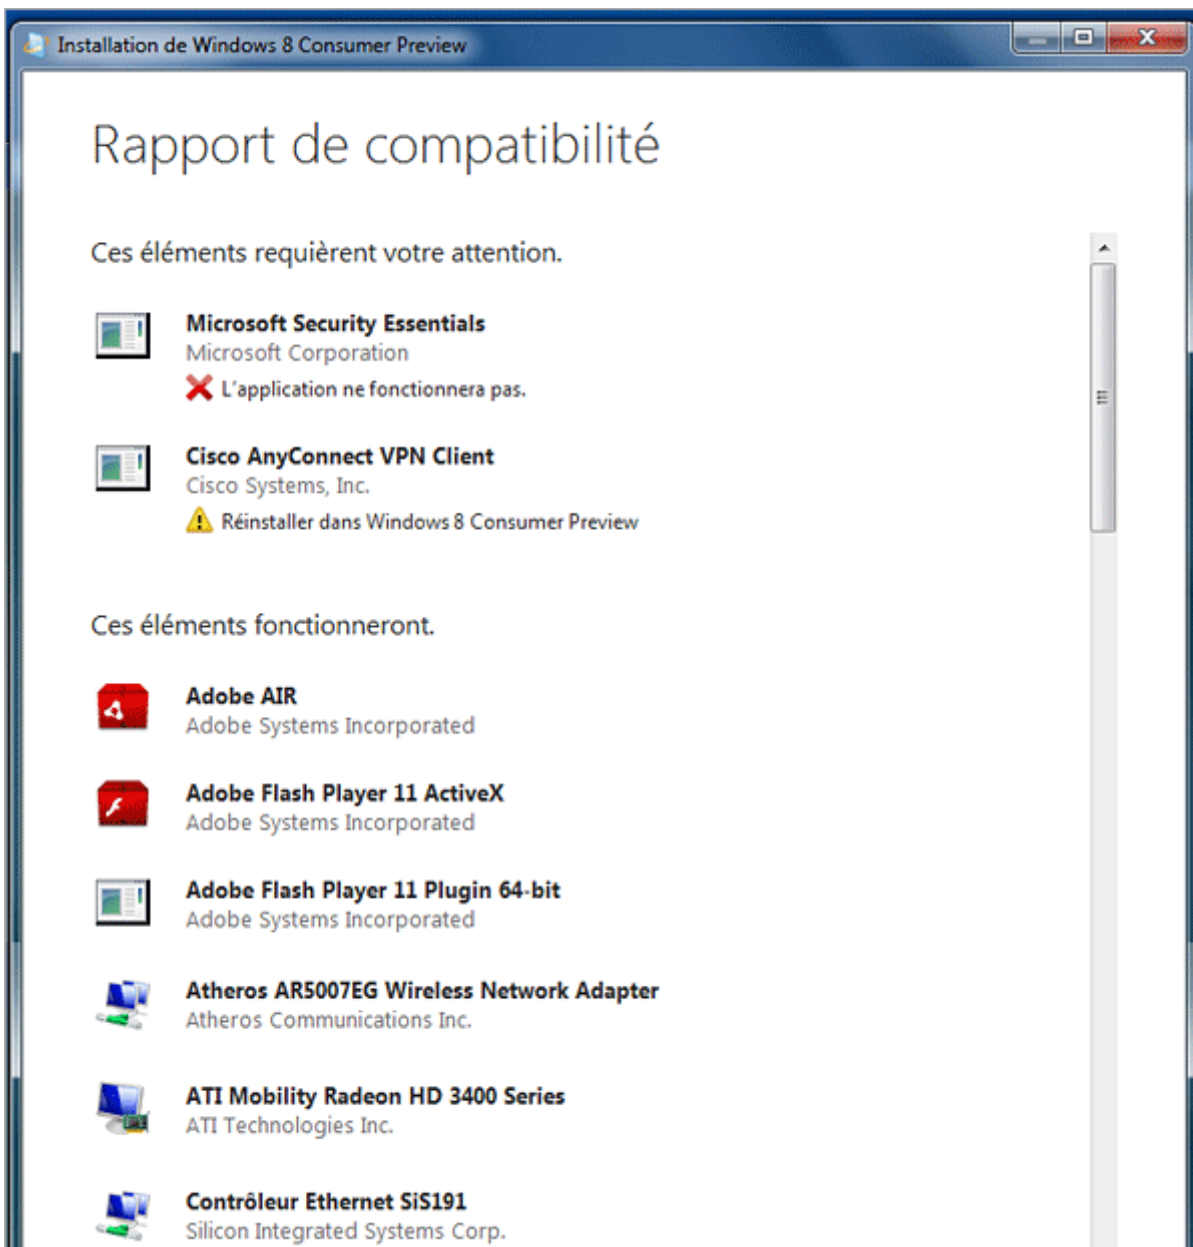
Installation de Windows 8 Consumer Preview

Rapport de compatibilité

Ces éléments requièrent votre attention.

Microsoft Security Essentials
Microsoft Corporation
L'application ne fonctionnera pas.

Cisco AnyConnect VPN Client
Cisco Systems, Inc.
Réinstaller dans Windows 8 Consumer Preview

Ces éléments fonctionneront.

Adobe AIR
Adobe Systems Incorporated

Adobe Flash Player 11 ActiveX
Adobe Systems Incorporated

Adobe Flash Player 11 Plugin 64-bit
Adobe Systems Incorporated

Atheros AR5007EG Wireless Network Adapter
Atheros Communications Inc.

ATI Mobility Radeon HD 3400 Series
ATI Technologies Inc.

Contrôleur Ethernet SiS191
Silicon Integrated Systems Corp.